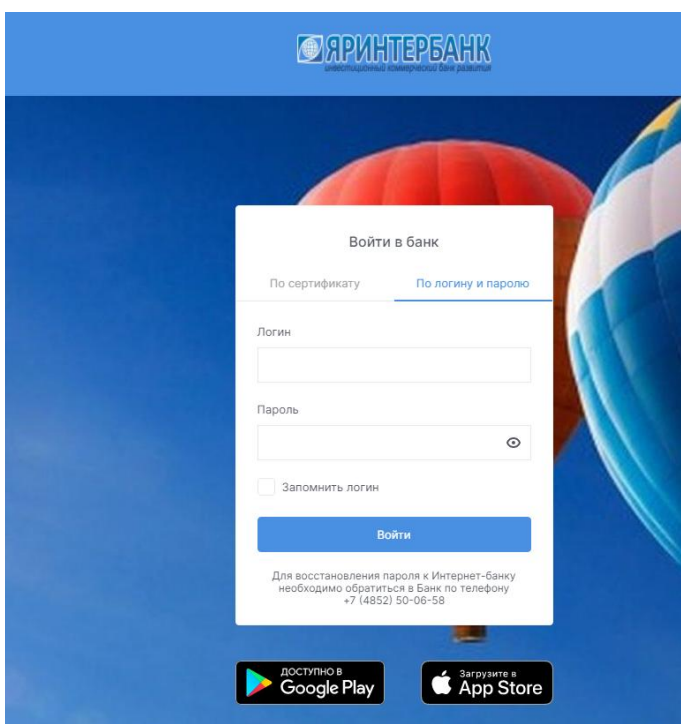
ЯРИНТЕРБАНК
инвестиционный коммерческий банк развития

Войти в банк

По сертификату
По логину и паролю

Логин

Пароль

Запомнить логин

Войти

Для восстановления пароля к Интернет-банку необходимо обратиться в Банк по телефону +7 (4852) 50-06-58

ДОСТУПНО В
Google Play

Загрузите в
App Store